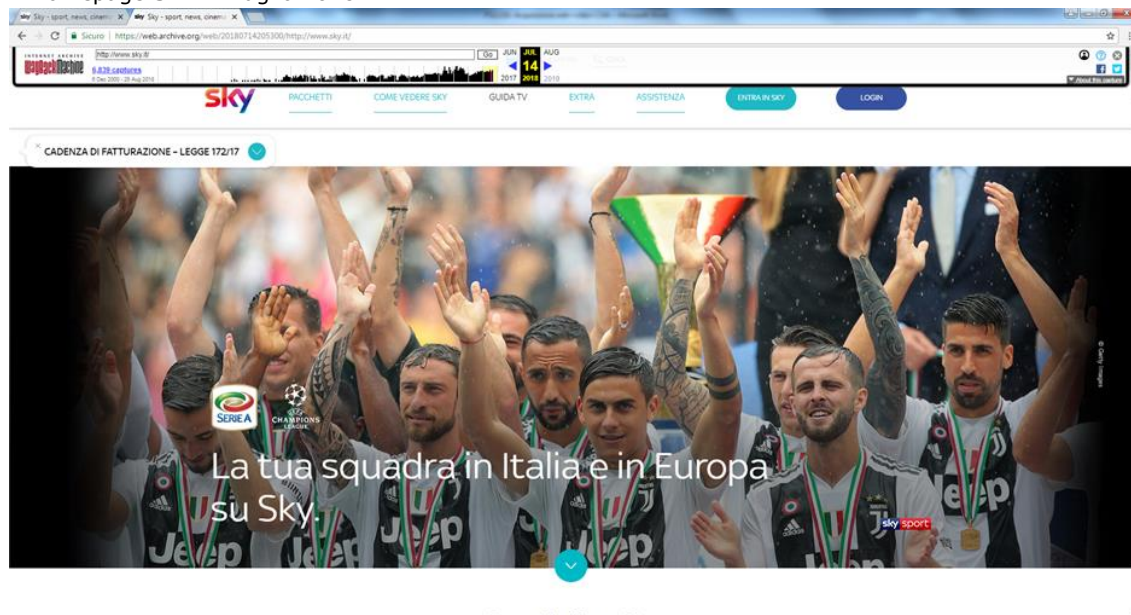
Sky - sport, news, cinema | Sky - sport, news, cinema

Sicuro | https://web.archive.org/web/20180714205300/http://www.sky.it/

INTERNET ARCHIVE WayBackMachine http://www.sky.it/ Go JUN JUL AUG 14 2017 2018 2019

6,839 captures 8 Dec 2000 - 28 Aug 2018

About this capture

sky PACCHETTI COME VEDERE SKY GUIDA TV EXTRA ASSISTENZA ENTRA IN SKY LOGIN

CADENZA DI FATTURAZIONE - LEGGE 172/17

SERIE A CHAMPIONS LEAGUE

La tua squadra in Italia e in Europa su Sky.

sky sport

© Getty Images

Jeep